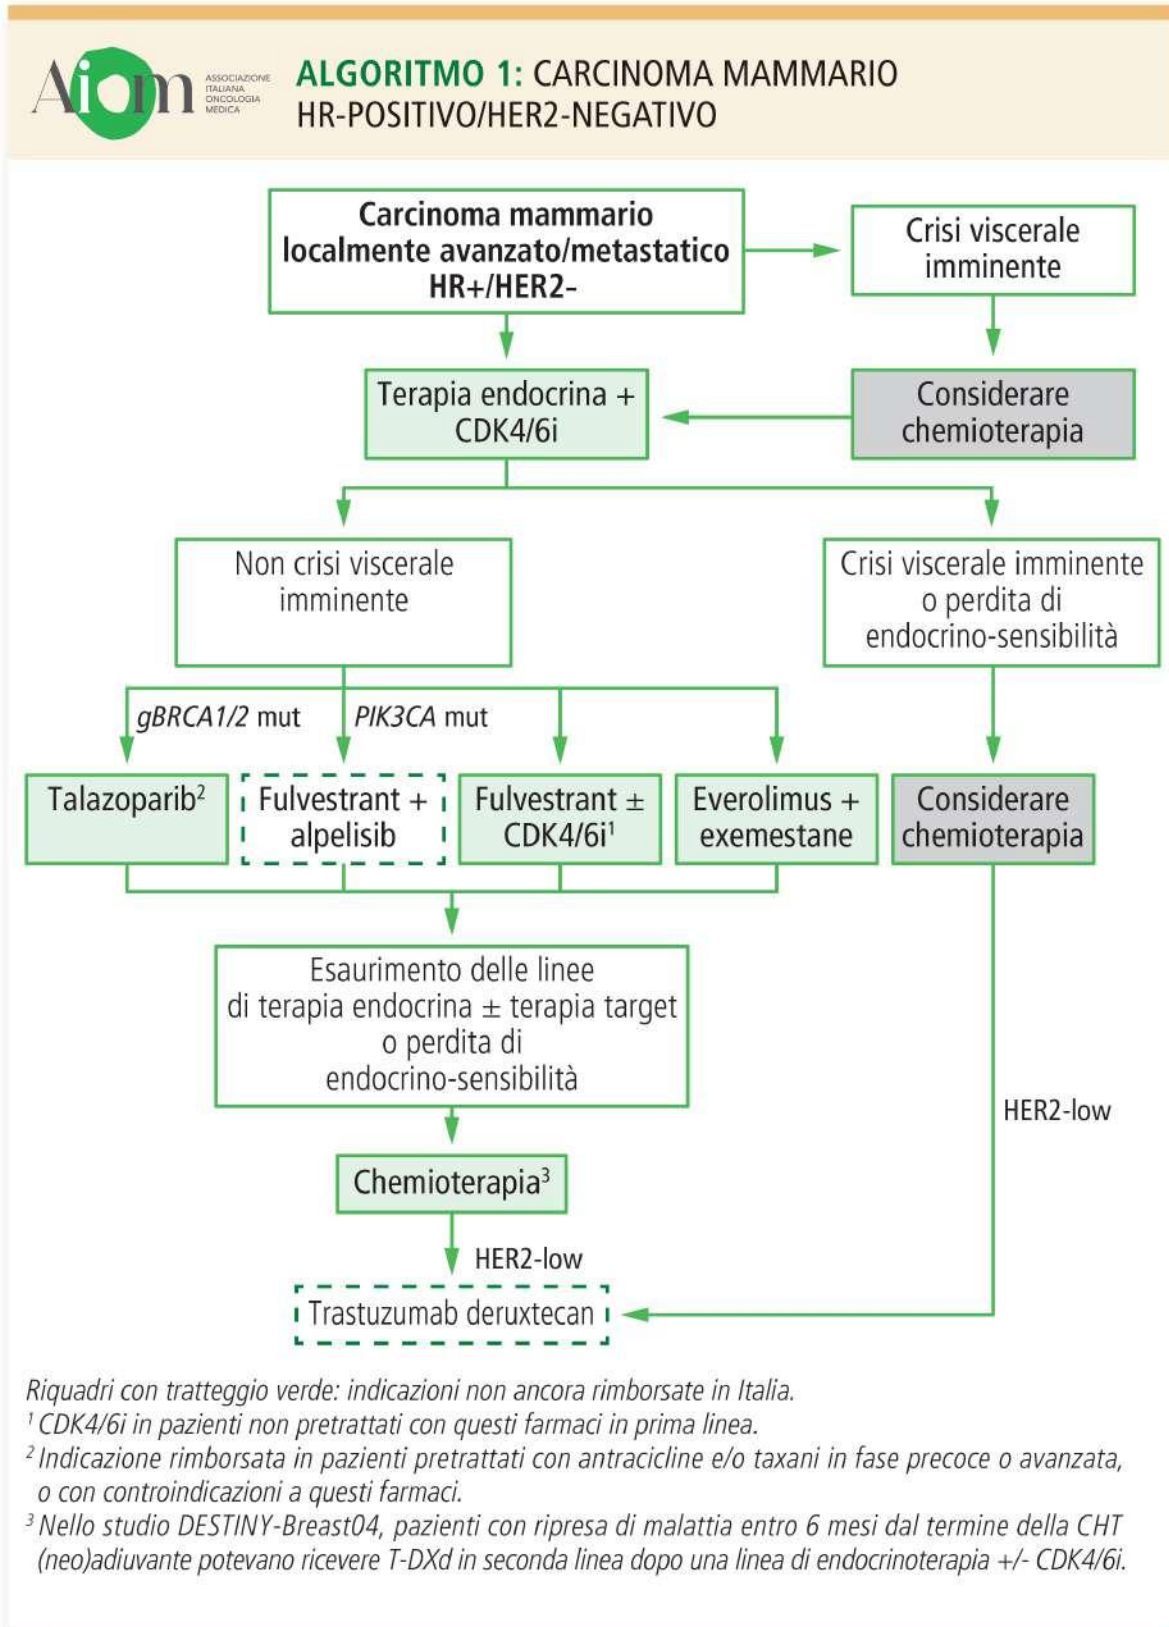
AIOM ASSOCIAZIONE ITALIANA ONCOLOGIA MEDICA

ALGORITMO 1: CARCINOMA MAMMARIO HR-POSITIVO/HER2-NEGATIVO

Carcinoma mammario localmente avanzato/metastatico HR+/HER2-

Crisi viscerale imminente

Terapia endocrina + CDK4/6i

Considerare chemioterapia

Non crisi viscerale imminente

Crisi viscerale imminente o perdita di endocrino-sensibilità

gBRCA1/2 mut

PIK3CA mut

Talazoparib$^2$

Fulvestrant + alpelisib

Fulvestrant $\pm$ CDK4/6i$^1$

Everolimus + exemestane

Considerare chemioterapia

Esaurimento delle linee di terapia endocrina $\pm$ terapia target o perdita di endocrino-sensibilità

HER2-low

Chemioterapia$^3$

HER2-low

Trastuzumab deruxtecan

Riquadri con tratteggio verde: indicazioni non ancora rimborsate in Italia.
$^1$ CDK4/6i in pazienti non pretrattati con questi farmaci in prima linea.
$^2$ Indicazione rimborsata in pazienti pretrattati con antracicline e/o taxani in fase precoce o avanzata, o con controindicazioni a questi farmaci.
$^3$ Nello studio DESTINY-Breast04, pazienti con ripresa di malattia entro 6 mesi dal termine della CHT (neo)adiuvante potevano ricevere T-DXd in seconda linea dopo una linea di endocrinoterapia +/- CDK4/6i.